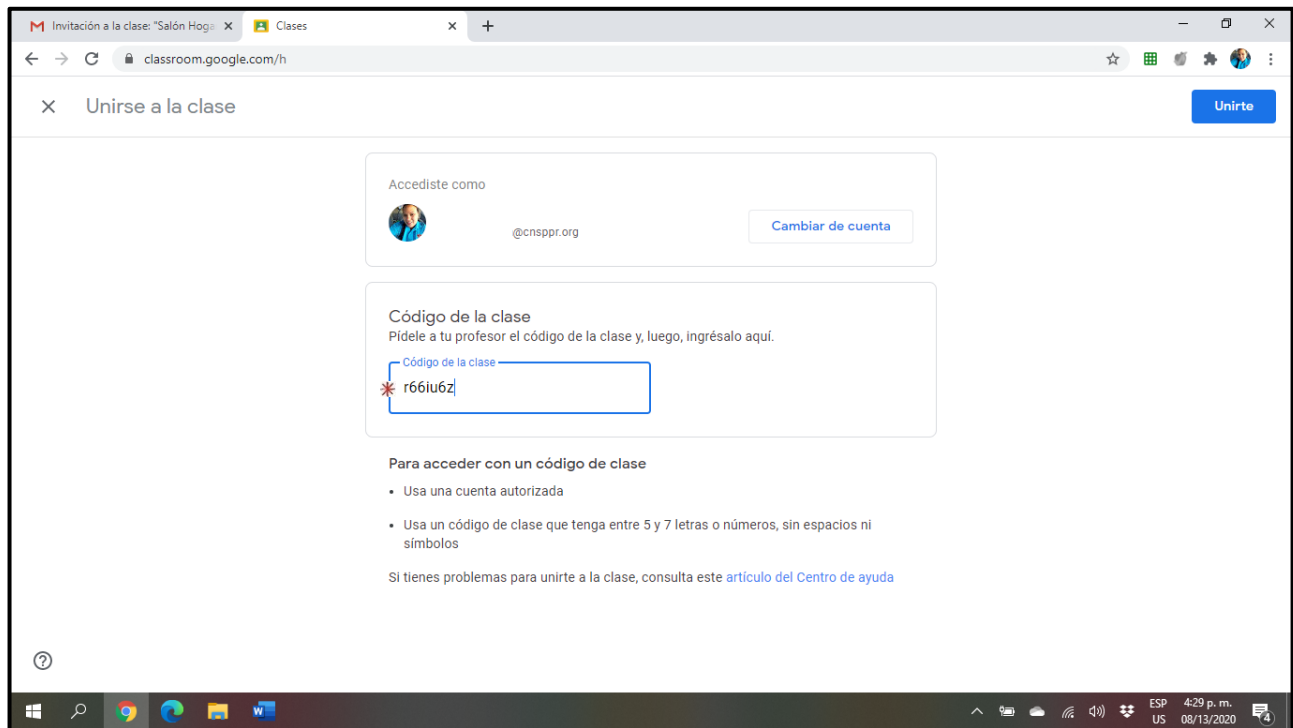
Invitación a la clase: "Salón Hoga ×
Clases ×
+
classroom.google.com/h

× Unirse a la clase
Unirte

Accediste como
@cnsppr.org
Cambiar de cuenta

Código de la clase
Pídele a tu profesor el código de la clase y, luego, ingrésalo aquí.
Código de la clase
r66iu6z

Para acceder con un código de clase
• Usa una cuenta autorizada
• Usa un código de clase que tenga entre 5 y 7 letras o números, sin espacios ni símbolos

Si tienes problemas para unirte a la clase, consulta este artículo del Centro de ayuda

?

ESP
US
4:29 p. m.
08/13/2020
4